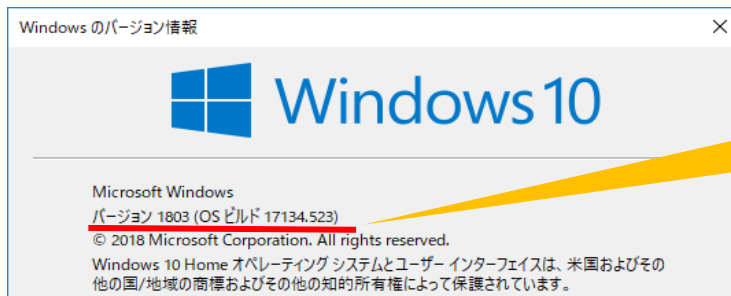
Windows のバージョン情報

×

Windows 10

Microsoft Windows
バージョン 1803 (OS ビルド 17134.523)
© 2018 Microsoft Corporation. All rights reserved.
Windows 10 Home オペレーティング システムとユーザー インターフェイスは、米国およびその他の国/地域の商標およびその他の知的所有権によって保護されています。